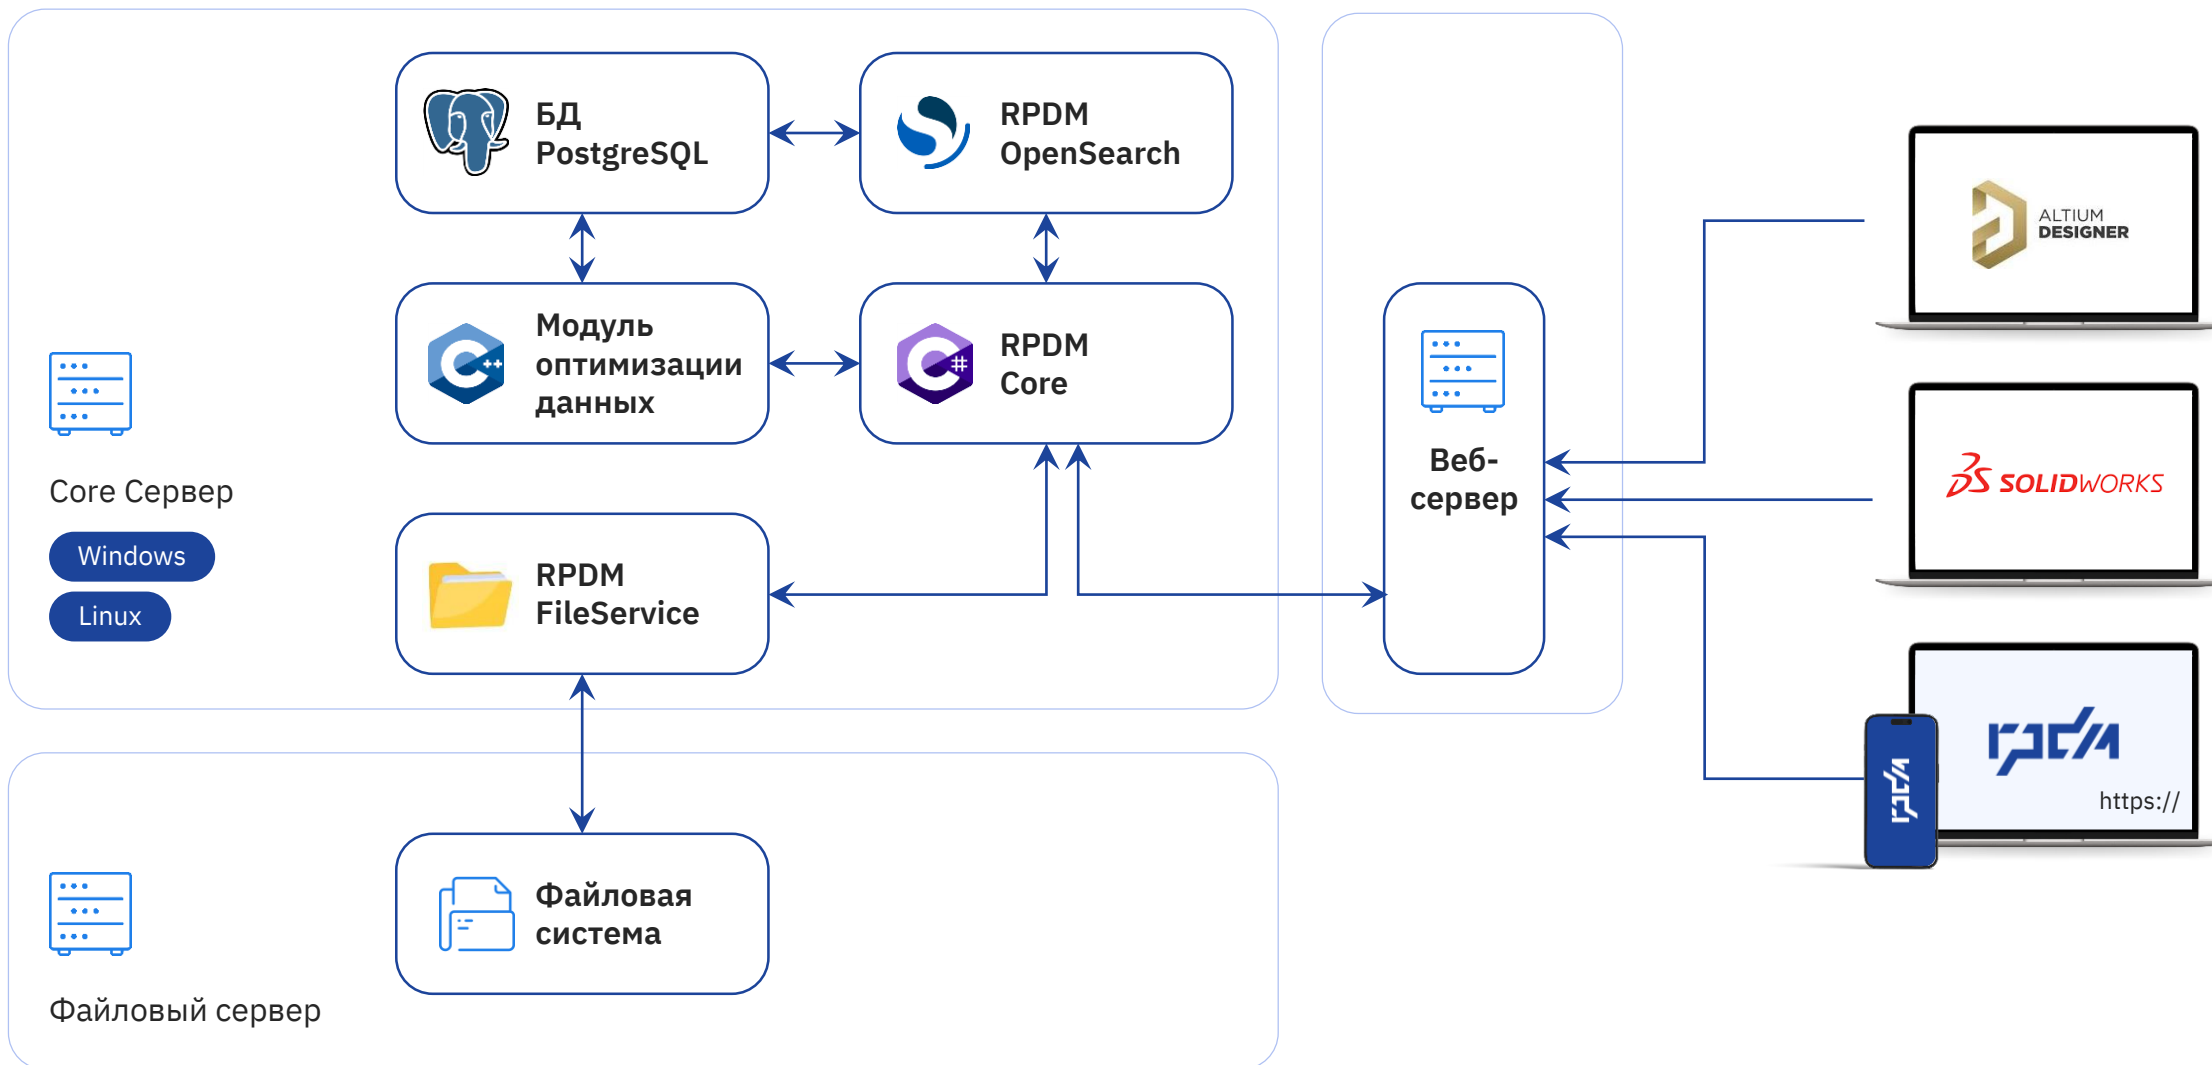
БД PostgreSQL

RPDM OpenSearch

Модуль оптимизации данных

RPDM Core

Core Сервер

Windows

Linux

RPDM FileService

Веб-сервер

ALTIUM DESIGNER

SOLIDWORKS

https://

Файловая система

Файловый сервер